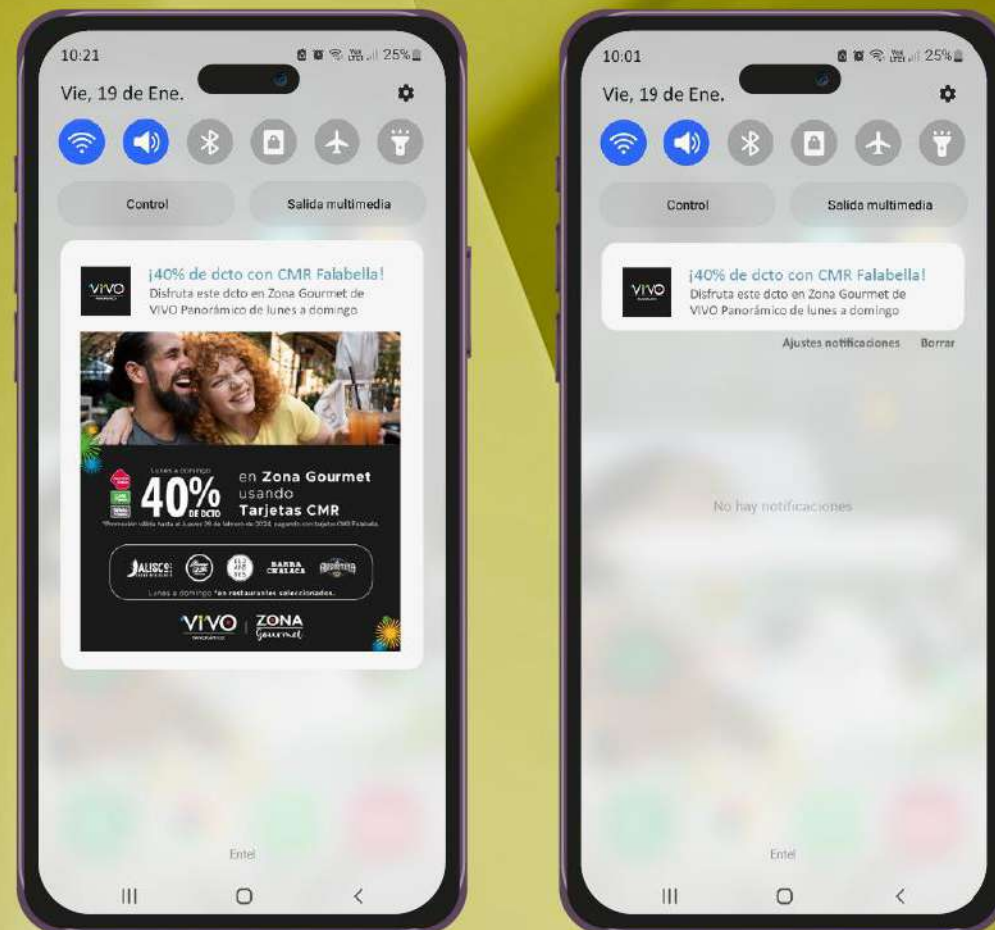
10:21

25%

Vie, 19 de Ene.

Control

Salida multimedia

VIVO

¡40% de dcto con CMR Falabella!

Disfruta este dcto en Zona Gourmet de VIVO Panorámico de lunes a domingo

Lunes a domingo

40% DE DCTO

en Zona Gourmet usando Tarjetas CMR

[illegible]

JALISCO

BARRA CHALACA

Lunes a domingo *en restaurantes seleccionados.

VIVO | ZONA Gourmet

Entel

10:01

25%

Vie, 19 de Ene.

Control

Salida multimedia

VIVO

¡40% de dcto con CMR Falabella!

Disfruta este dcto en Zona Gourmet de VIVO Panorámico de lunes a domingo

Ajustes notificaciones

Borrar

No hay notificaciones

Entel